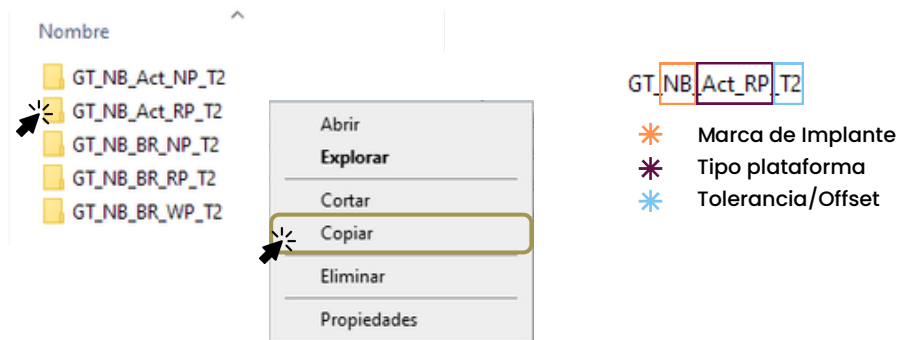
Nombre

GT_NB_Act_NP_T2
GT_NB_Act_RP_T2
GT_NB_BR_NP_T2
GT_NB_BR_RP_T2
GT_NB_BR_WP_T2

Abrir
**Explorar**
Cortar
Copiar
Eliminar
Propiedades

GT_NB_Act_RP_T2

✳ Marca de Implante
✳ Tipo plataforma
✳ Tolerancia/Offset